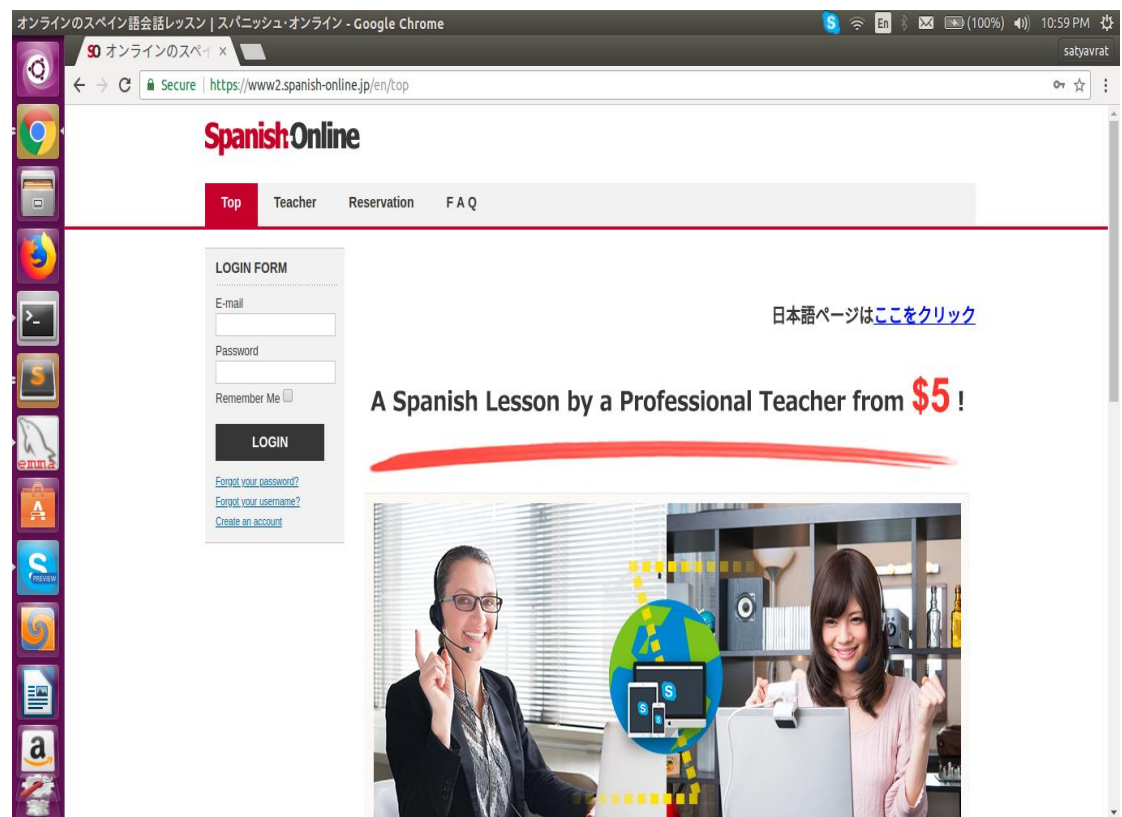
オンラインのスペイン語会話レッスン | スパニッシュ・オンライン - Google Chrome

En (100%) 10:59 PM

SO オンラインのスペイ ×

satyavrat

Secure | https://www2.spanish-online.jp/en/top

emma

PREVIEW

Spanish Online

Top Teacher Reservation F A Q

LOGIN FORM

E-mail

Password

Remember Me

LOGIN

Forgot your password?
Forgot your username?
Create an account

日本語ページはここをクリック

A Spanish Lesson by a Professional Teacher from $5 !